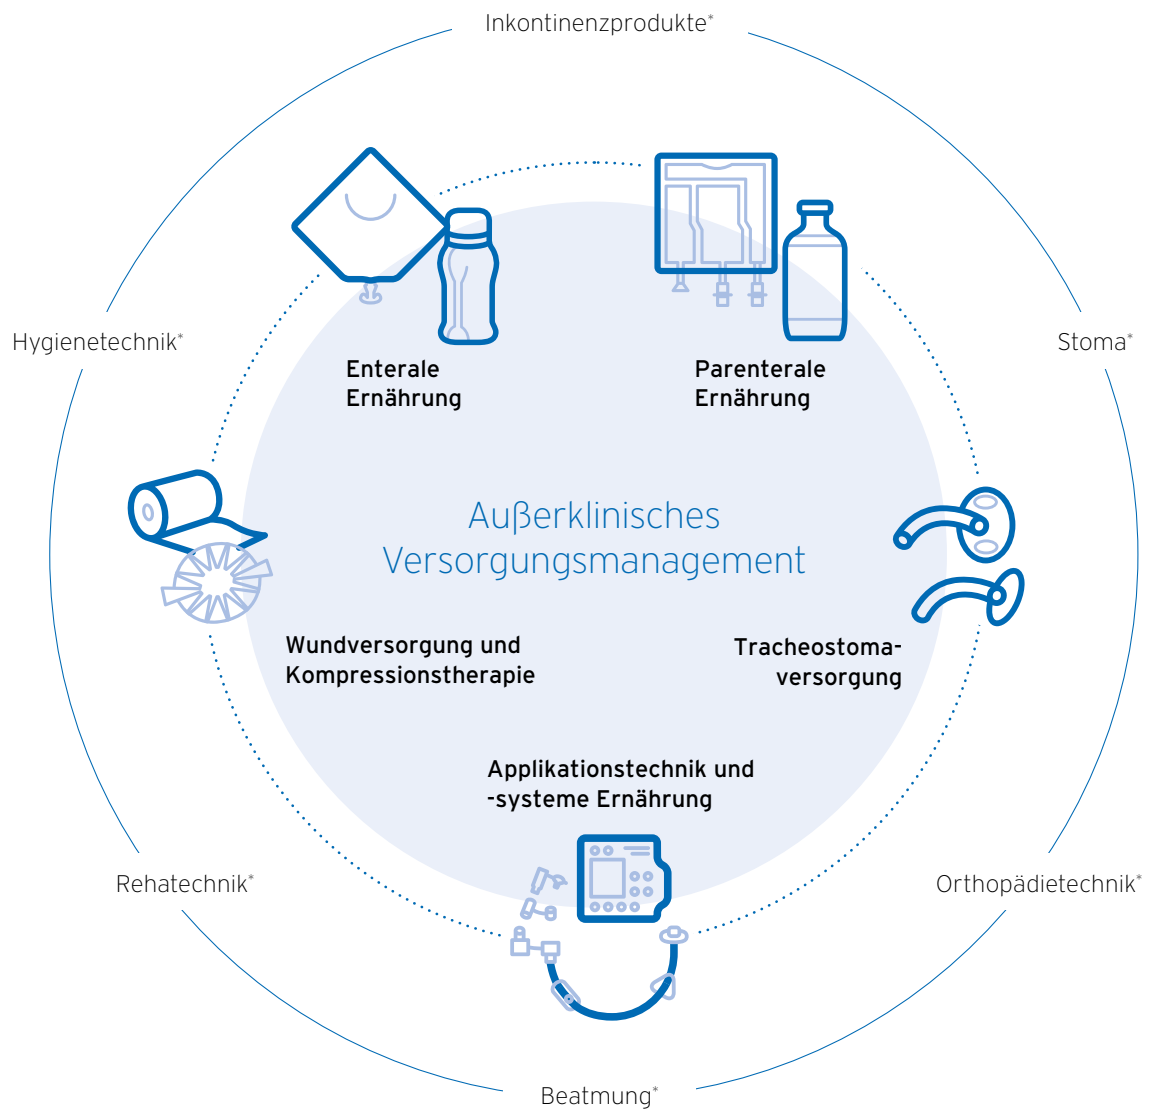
Inkontinenzprodukte*

Hygienetechnik*

Stoma*

Enterale Ernährung

Parenterale Ernährung

Außerklinisches Versorgungsmanagement

Wundversorgung und Kompressionstherapie

Tracheostoma-versorgung

Applikationstechnik und -systeme Ernährung

Rehatechnik*

Orthopädietechnik*

Beatmung*